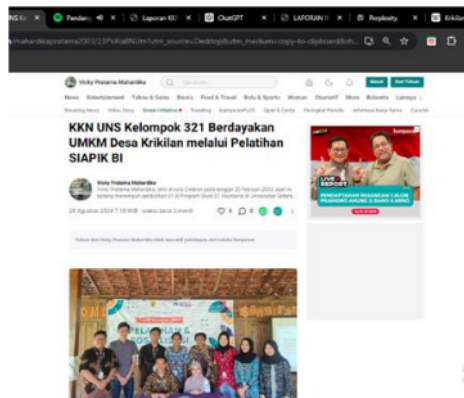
NS K ×   Pendamp ×   Laporan KK ×   ChatGPT ×   LAPORAN ×   Perplexity ×   Krikilan

/mahardikapratama2003/23PUAlaBNLte?utm_source=Desktop&utm_medium=copy-to-clipboard&ut

Vicky Pratama Mahardika

News Entertainment Tekno & Sains Bisnis Food & Travel Bola & Sports Woman Otomotif Mom Bolanita Lainnya

Breaking News Video Story Trending

KKN UNS Kelompok 321 Berdayakan UMKM Desa Krikilan melalui Pelatihan SIAPIK BI

Vicky Pratama Mahardika

28 Agustus 2024 7:18 WIB waktu baca 2 menit

LIVE REPORT

PENDAFTARAN PASANGAN CALON PRAMONO ANUNG & RANO KARNO